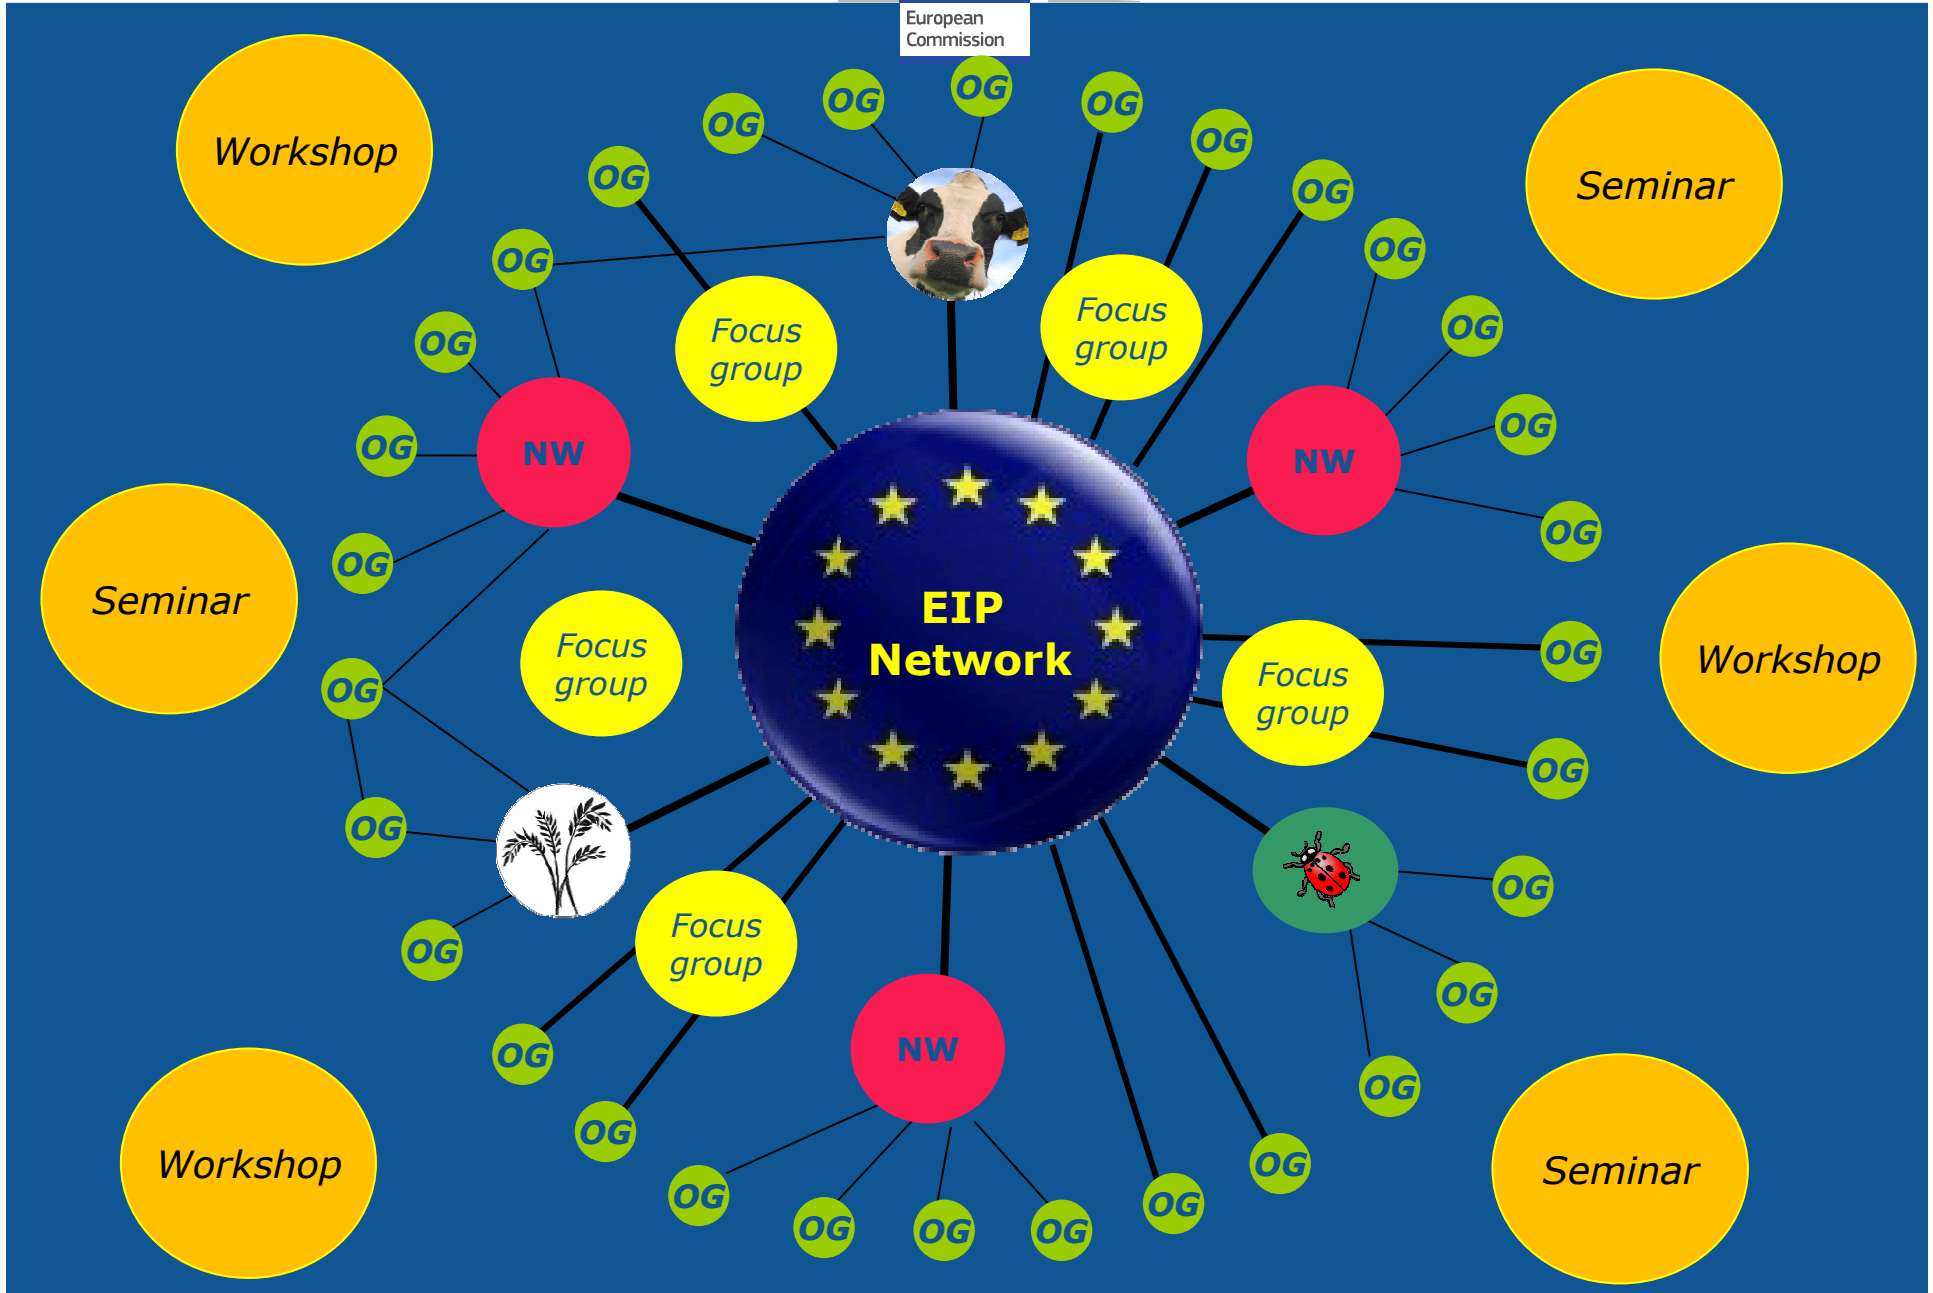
European Commission

Workshop

Seminar

OG OG OG OG OG OG OG OG

Focus group

Focus group

OG OG OG

NW

NW

OG OG OG OG OG

Seminar

Focus group

EIP Network

Focus group

OG

Workshop

OG OG OG OG

Focus group

NW

OG OG OG OG OG OG OG OG OG OG OG OG

Workshop

Seminar